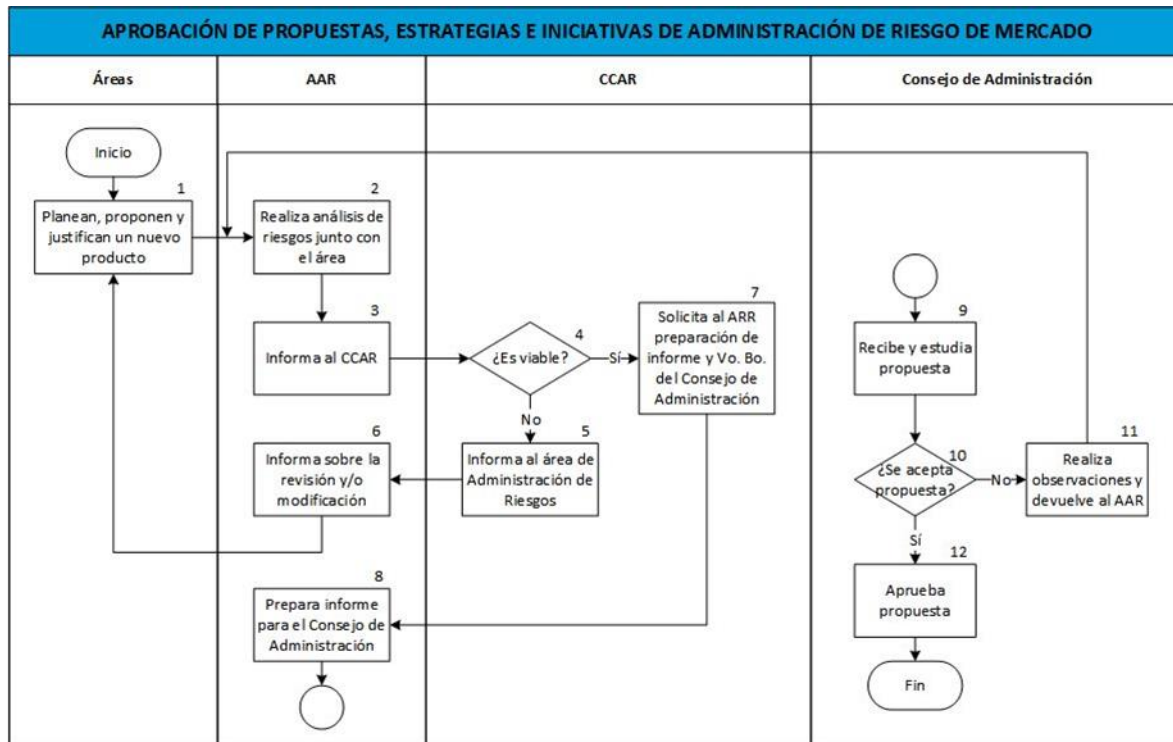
APROBACIÓN DE PROPUESTAS, ESTRATEGIAS E INICIATIVAS DE ADMINISTRACIÓN DE RIESGO DE MERCADO

Áreas

AAR

CCAR

Consejo de Administración

Inicio

1
Planean, proponen y justifican un nuevo producto

2
Realiza análisis de riesgos junto con el área

3
Informa al CCAR

4
¿Es viable?

Sí

No

5
Informa al área de Administración de Riesgos

6
Informa sobre la revisión y/o modificación

7
Solicita al ARR preparación de informe y Vo. Bo. del Consejo de Administración

8
Prepara informe para el Consejo de Administración

9
Recibe y estudia propuesta

10
¿Se acepta propuesta?

No

11
Realiza observaciones y devuelve al AAR

Sí

12
Aprueba propuesta

Fin